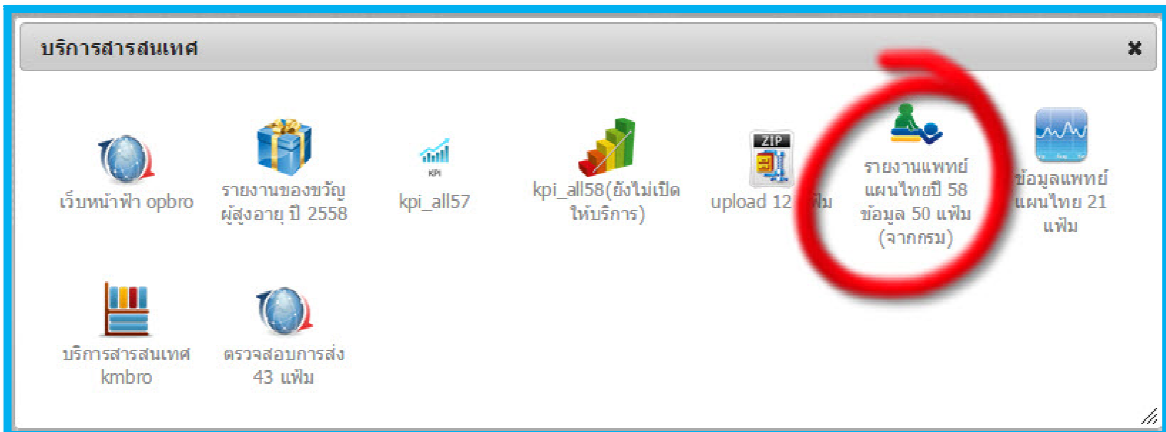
บริการสารสนเทศ

✖

เว็บหน้าฟ้า opbro

รายงานของขวัญผู้สูงอายุ ปี 2558

KPI

kpi_all57

kpi_all58(ยังไม่เปิดให้บริการ)

ZIP

upload 12 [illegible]ฟ้ม

รายงานแพทย์แผนไทยปี 58 ข้อมูล 50 แฟ้ม (จากกรม)

ข้อมูลแพทย์แผนไทย 21 แฟ้ม

บริการสารสนเทศ kmbro

ตรวจสอบการส่ง 43 แฟ้ม